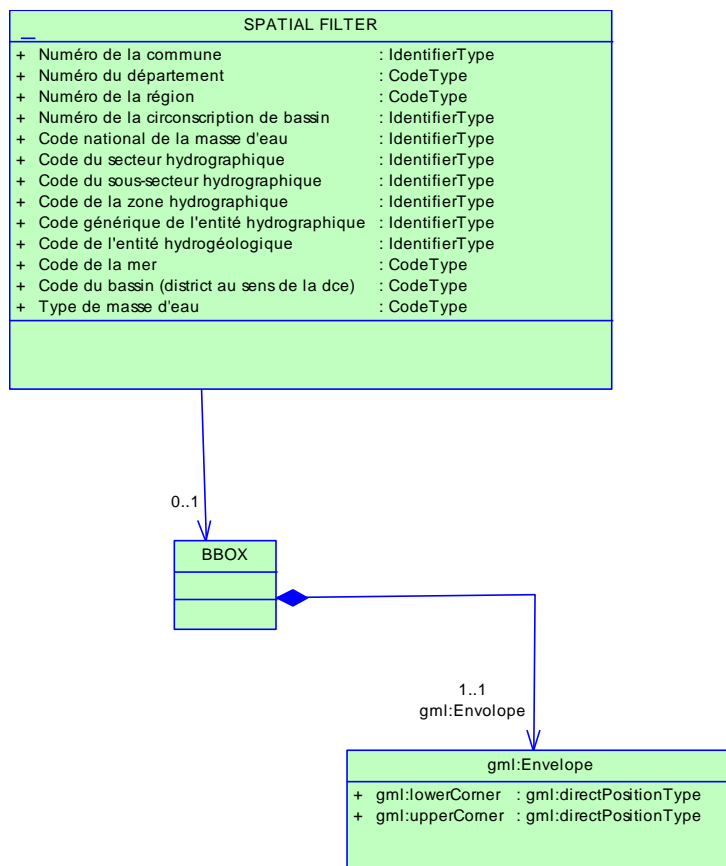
SPATIAL FILTER

+ Numéro de la commune : IdentifierType
+ Numéro du département : CodeType
+ Numéro de la région : CodeType
+ Numéro de la circonscription de bassin : IdentifierType
+ Code national de la masse d'eau : IdentifierType
+ Code du secteur hydrographique : IdentifierType
+ Code du sous-secteur hydrographique : IdentifierType
+ Code de la zone hydrographique : IdentifierType
+ Code générique de l'entité hydrographique : IdentifierType
+ Code de l'entité hydrogéologique : IdentifierType
+ Code de la mer : CodeType
+ Code du bassin (district au sens de la dce) : CodeType
+ Type de masse d'eau : CodeType

0..1

BBOX

1..1
gml:Envolope

gml:Envelope

+ gml:lowerCorner : gml:directPositionType
+ gml:upperCorner : gml:directPositionType